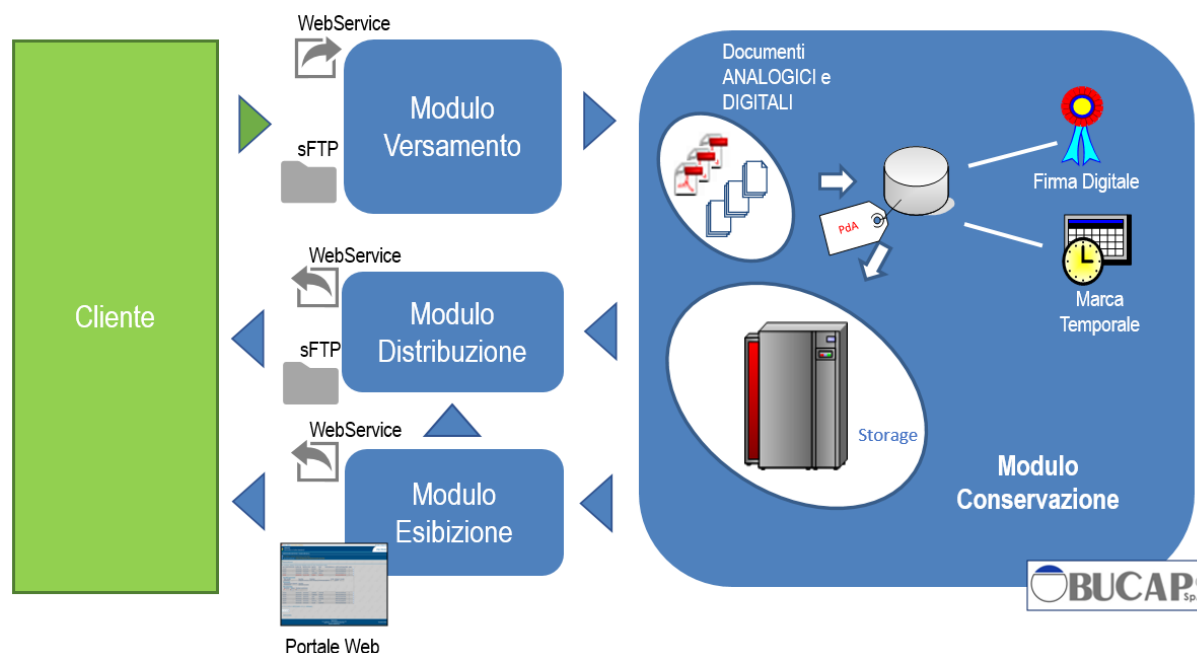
Cliente

WebService

sFTP

Modulo Versamento

WebService

sFTP

Modulo Distribuzione

WebService

Modulo Esibizione

Portale Web

Documenti ANALOGICI e DIGITALI

PdA

Firma Digitale

Marca Temporale

Storage

Modulo Conservazione

BUCAP Sp